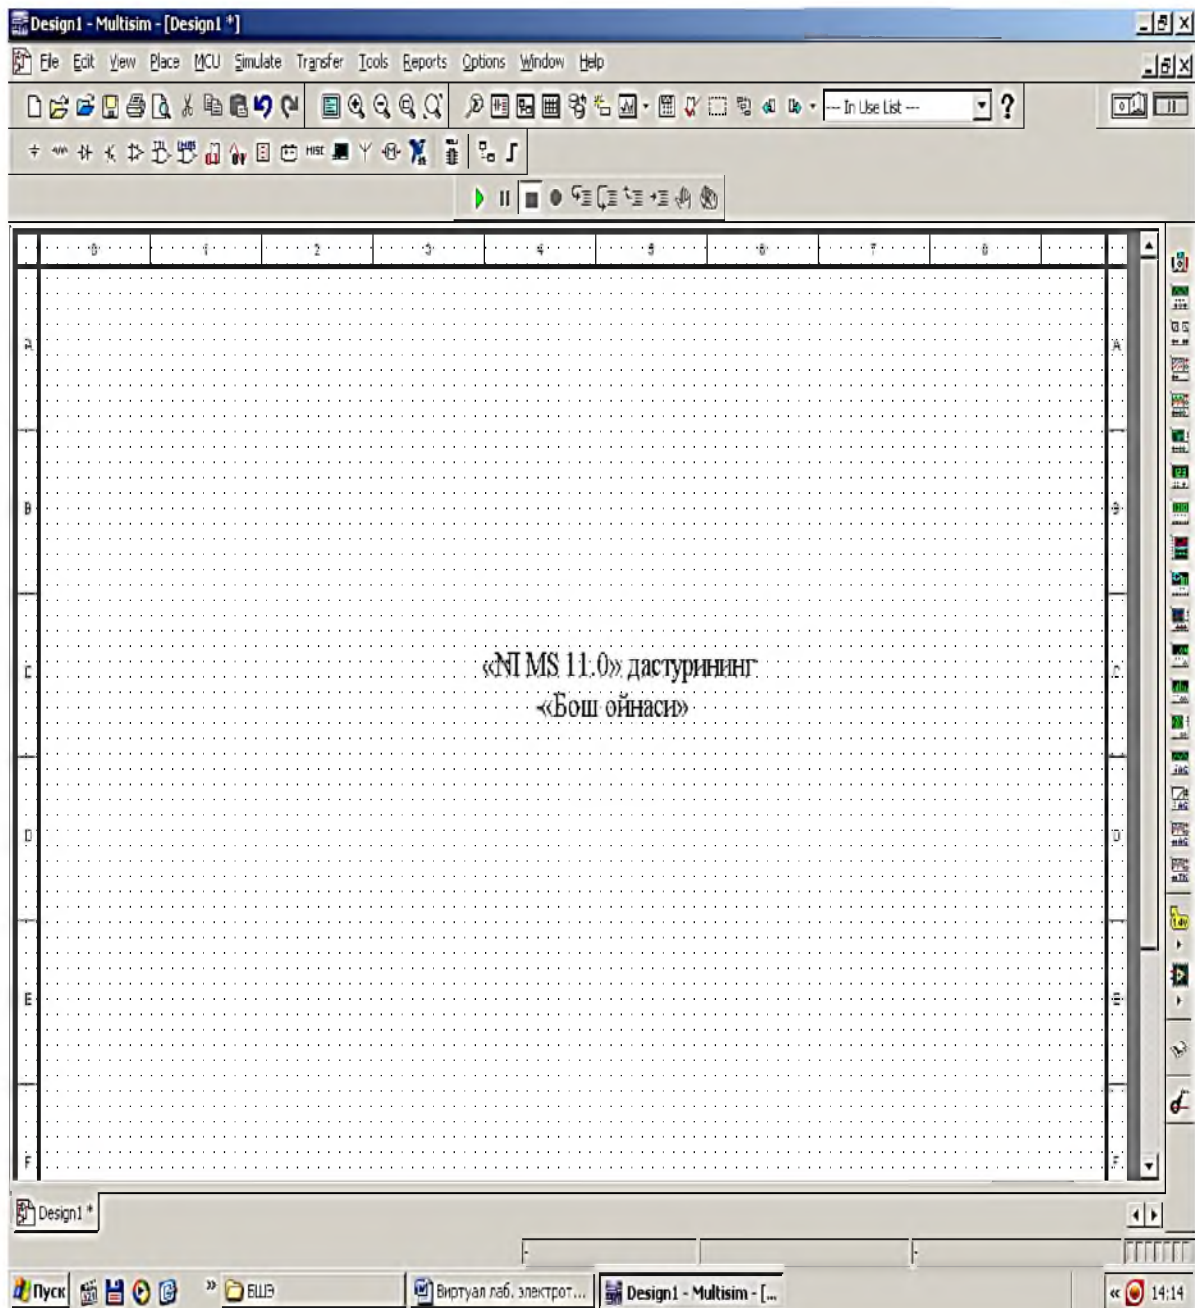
Design1 - Multisim - [Design1 *]

File Edit View Place MCU Simulate Transfer Tools Reports Options Window Help

--- In Use List ---

?

0 1 2 3 4 5 6 7 8

A

B

C

D

E

F

«NI MS 11.0» дастурининг «Бош ойнаси»

Design1 *

Пуск

ЕШЭ

Виртуал лаб. электрот...

Design1 - Multisim - [...

14:14